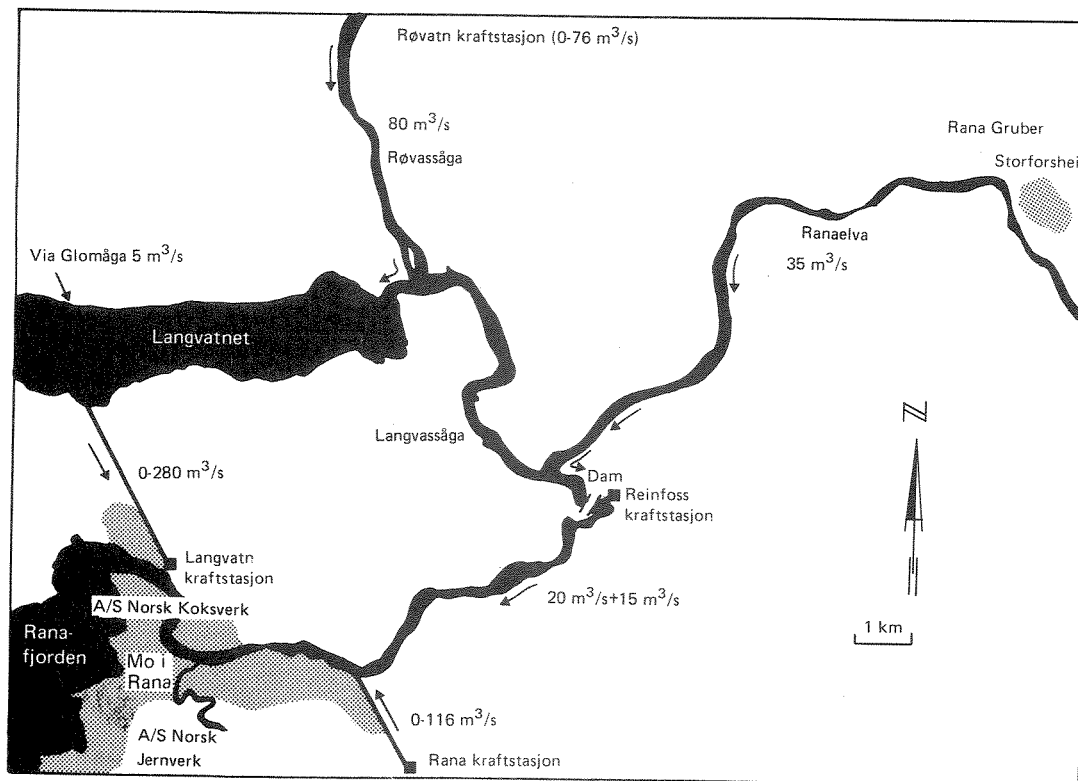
Røvatn kraftstasjon (0-76 $m^3/s$)

80 $m^3/s$

Røvassåga

Rana Gruber

Storforshei

Ranaelva

35 $m^3/s$

Via Glomåga 5 $m^3/s$

Langvatnet

Langvassåga

N

Dam

0-280 $m^3/s$

Reinfoss kraftstasjon

Langvatn kraftstasjon

A/S Norsk Koksverk

20 $m^3/s$+15 $m^3/s$

Ranafjorden

Mo i Rana

1 km

A/S Norsk Jernverk

0-116 $m^3/s$

Rana kraftstasjon